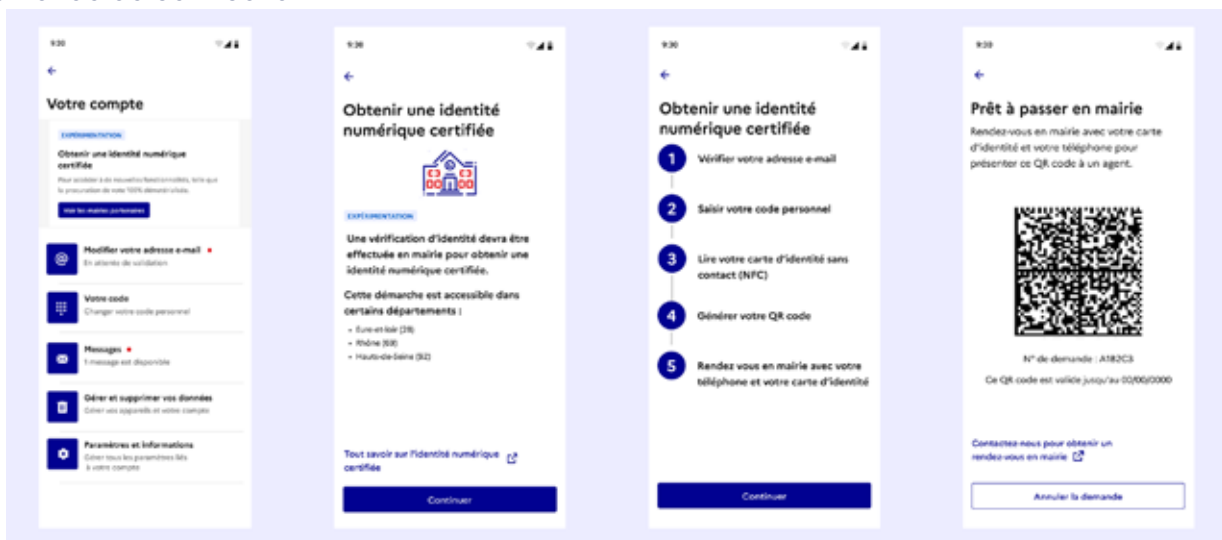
9:30

←

Votre compte

EXPÉRIMENTATION

Obtenir une identité numérique certifiée

Pour accéder à de nouvelles fonctionnalités, telle que la procuration de vote 100% dématérialisée.

Voir les mairies partenaires

Modifier votre adresse e-mail
En attente de validation

Votre code
Changer votre code personnel

Messages
1 message est disponible

Gérer et supprimer vos données
Gérer vos appareils et votre compte

Paramètres et informations
Gérer tous les paramètres liés à votre compte

9:30

←

Obtenir une identité numérique certifiée

EXPÉRIMENTATION

Une vérification d'identité devra être effectuée en mairie pour obtenir une identité numérique certifiée.

Cette démarche est accessible dans certains départements :

- Eure-et-Loir (28)
- Rhône (69)
- Hauts-de-Seine (92)

Tout savoir sur l'identité numérique certifiée

Continuer

9:30

←

Obtenir une identité numérique certifiée

1 Vérifier votre adresse e-mail

2 Saisir votre code personnel

3 Lire votre carte d'identité sans contact (NFC)

4 Générer votre QR code

5 Rendez vous en mairie avec votre téléphone et votre carte d'identité

Continuer

9:30

←

Prêt à passer en mairie

Rendez-vous en mairie avec votre carte d'identité et votre téléphone pour présenter ce QR code à un agent.

N° de demande : A182C3

Ce QR code est valide jusqu'au 00/00/0000

Contactez-nous pour obtenir un rendez-vous en mairie

Annuler la demande